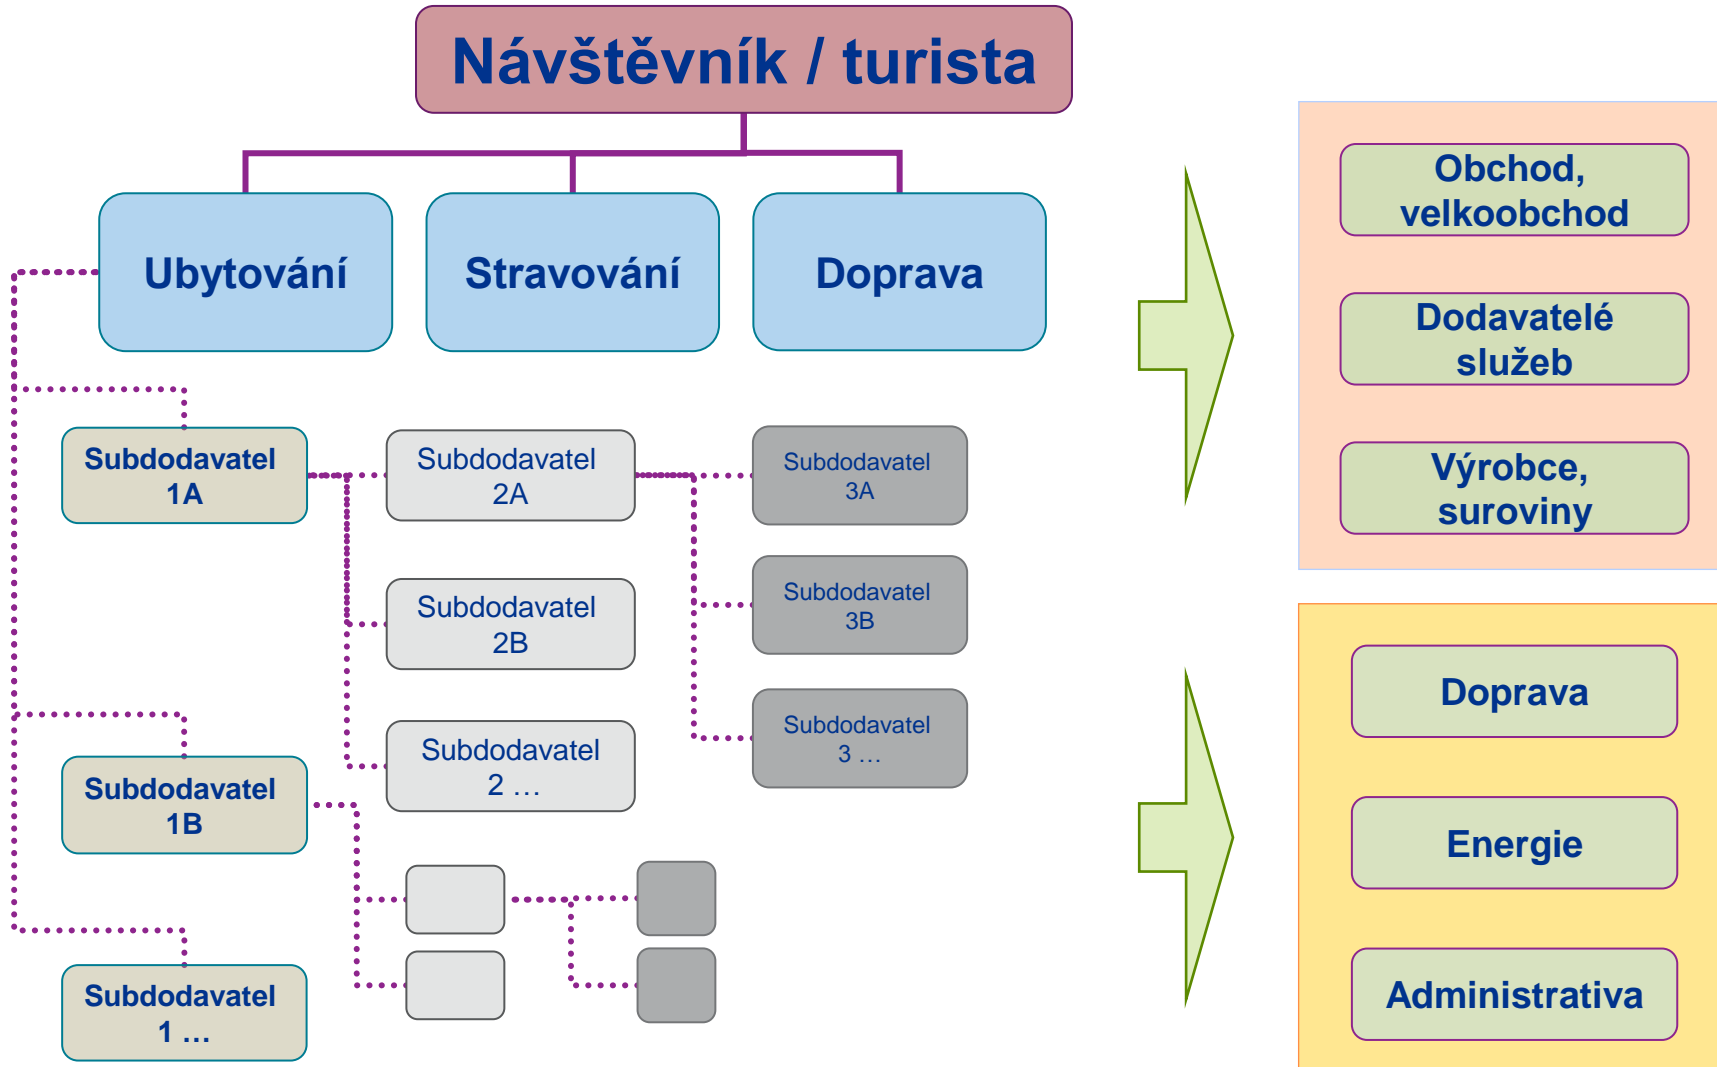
Návštěvník / turista

Ubytování

Stravování

Doprava

Subdodavatel 1A

Subdodavatel 2A

Subdodavatel 3A

Subdodavatel 2B

Subdodavatel 3B

Subdodavatel 2 …

Subdodavatel 3 …

Subdodavatel 1B

Subdodavatel 1 …

Obchod, velkoobchod

Dodavatelé služeb

Výrobce, suroviny

Doprava

Energie

Administrativa